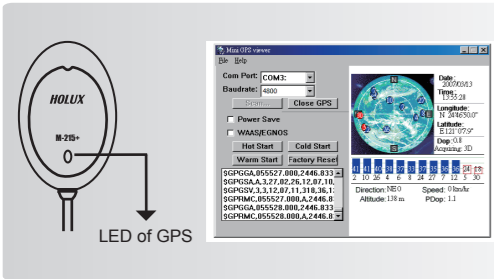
HOLUX
M-215+
LED of GPS

Mini GPS viewer
File Help
Com Port: COM3:
Baudrate: 4800
Open... Close GPS
Power Save
WAAS/EGNOS
Hot Start Cold Start
Warm Start Factory Reset
$GPGGA,055527.000,2446.833
$GPGSA,A,3,27,02,26,12,07,10,
$GPGSV,3,3,12,07,11,318,36,1:
$GPRMC,055527.000,A,2446.8
$GPGGA,055528.000,2446.833
$GPRMC,055528.000,A,2446.8
Date: 2007/03/13
Time: 13:55:28
Longitude: N 24°46'50.0"
Latitude: E 121°0'7.9"
Dop: 0.8
Acquiring: 3D
2 10 26 4 27 12 8 29 17 5 24 30
Direction: NE 0
Speed: 0 km/hr
Altitude: 138 m
PDop: 1.1